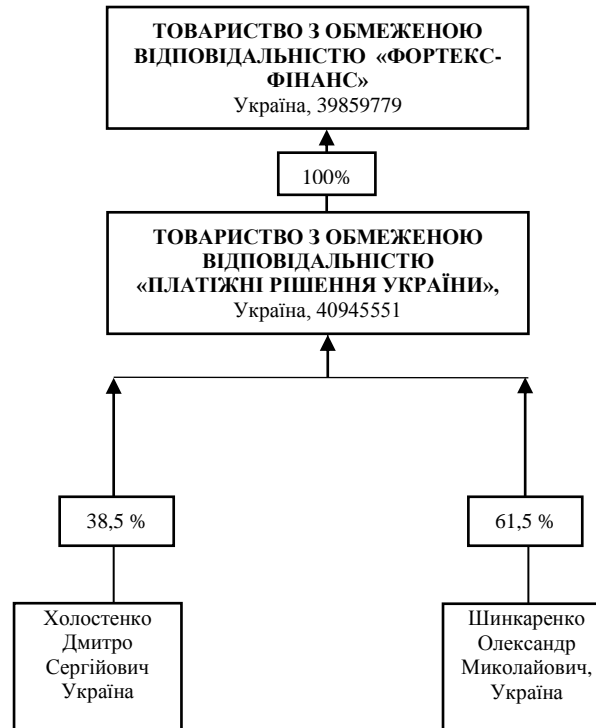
ТОВАРИСТВО З ОБМЕЖЕНОЮ ВІДПОВІДАЛЬНІСТЮ «ФОРТЕКС-ФІНАНС»
Україна, 39859779

100%

ТОВАРИСТВО З ОБМЕЖЕНОЮ ВІДПОВІДАЛЬНІСТЮ «ПЛАТІЖНІ РІШЕННЯ УКРАЇНИ»,
Україна, 40945551

38,5 %

61,5 %

Холостенко Дмитро Сергійович Україна

Шинкаренко Олександр Миколайович, Україна